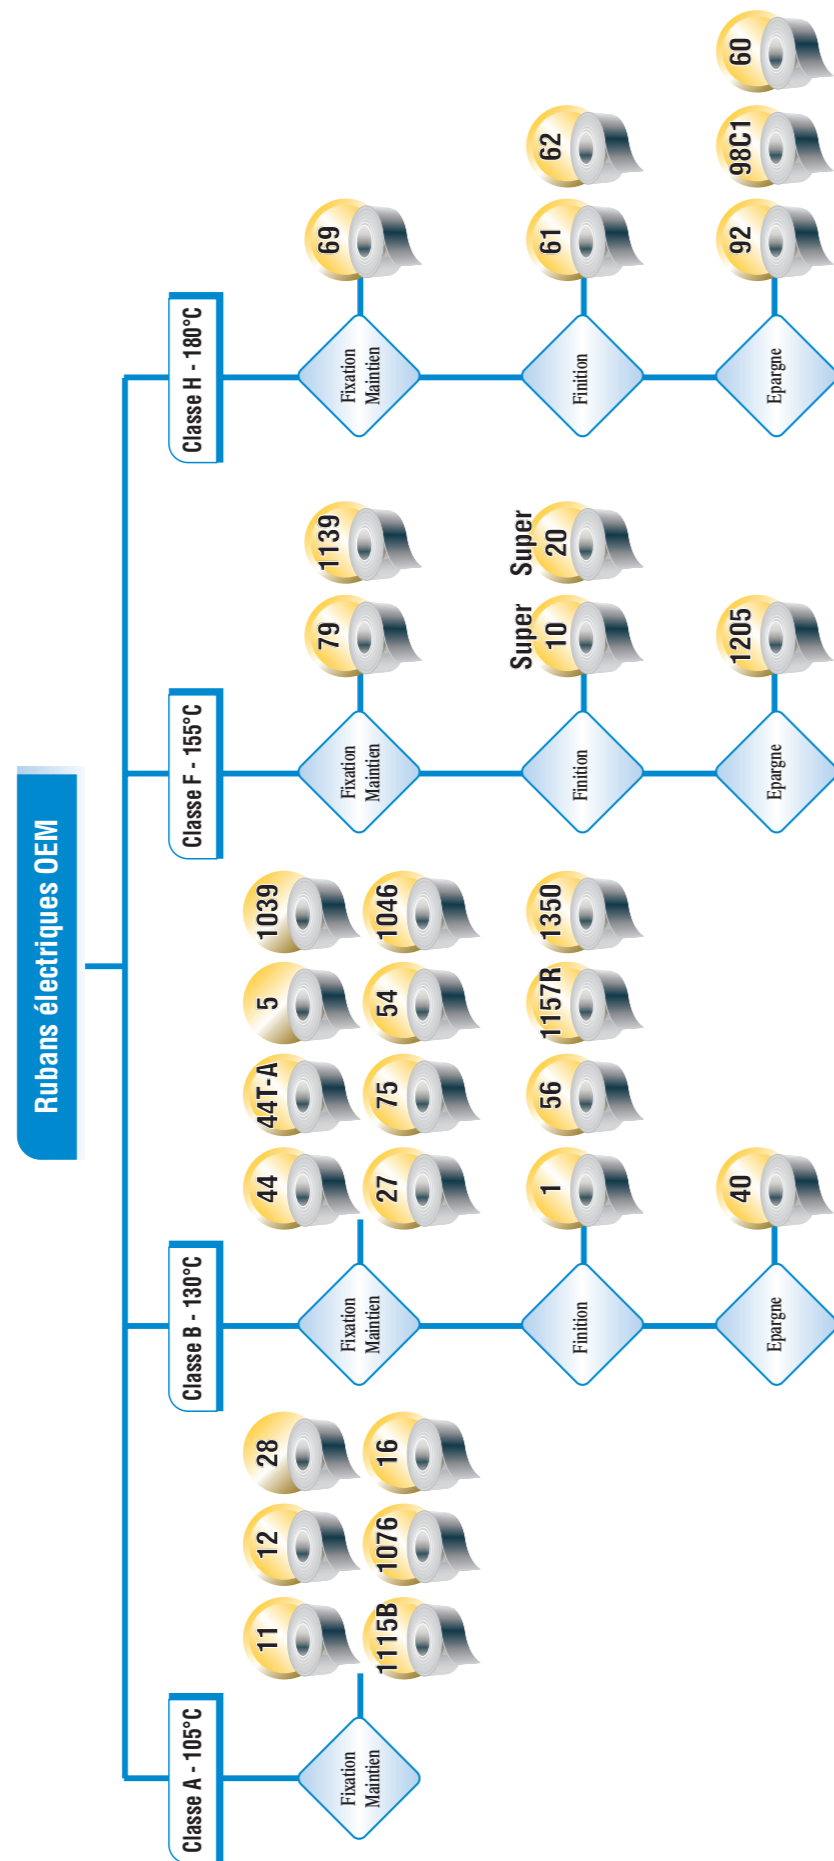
Rubans électriques OEM

Classe A - 105°C

Fixation Maintien

11
12
28
1115B
1076
16

Classe B - 130°C

Fixation Maintien

44
44T-A
5
1039
27
75
54
1046

Finition

1
56
1157R
1350

Epargne

40

Classe F - 155°C

Fixation Maintien

79
1139

Finition

Super 10
Super 20

Epargne

1205

Classe H - 180°C

Fixation Maintien

69

Finition

61
62

Epargne

92
98C1
60